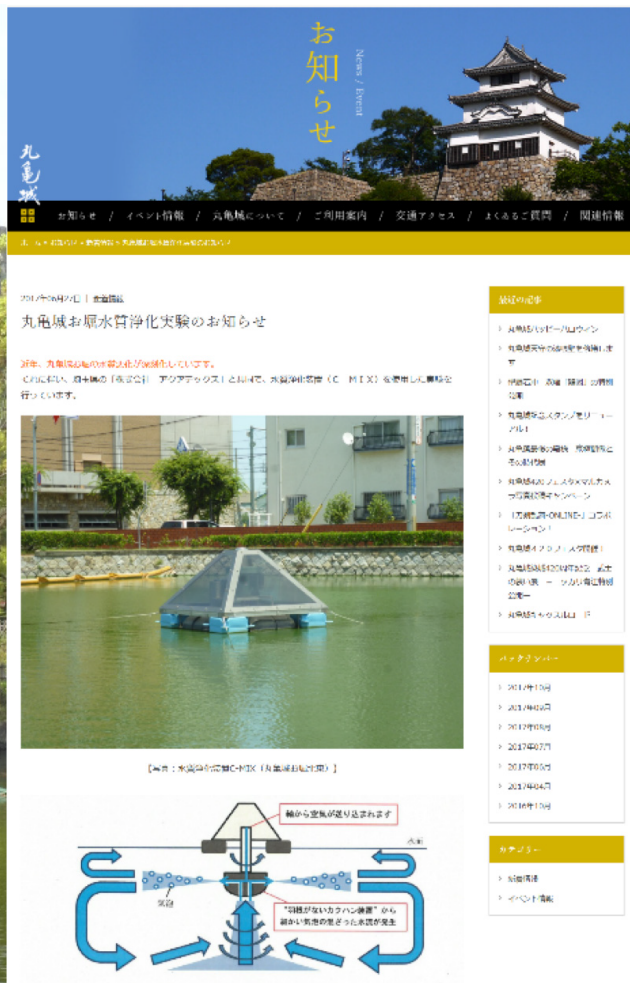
お知らせ
News / Event

丸亀城

お知らせ / イベント情報 / 丸亀城について / ご利用案内 / 交通アクセス / よくあるご質問 / 関連情報

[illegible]

2017年06月27日 | お知らせ情報

丸亀城お堀水質浄化実験のお知らせ

近年、丸亀城お堀の水質悪化が深刻化しています。
これに伴い、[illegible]の「(株)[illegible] アクアテックス」と共同で、水質浄化装置(C-MIX)を導入して実験を行っています。

[写真：水質浄化装置C-MIX（丸亀城お堀に設置）]

軸から空気が送り込まれます

水面

気泡

"羽根がないカクハン装置"から細かい気泡の混ざった水流が発生

最近の記事

丸亀城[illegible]
丸亀城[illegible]
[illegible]
丸亀城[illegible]
丸亀城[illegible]
丸亀城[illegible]
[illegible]
丸亀城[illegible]
丸亀城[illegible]
丸亀城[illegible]

バックナンバー

2017年10月
2017年09月
2017年08月
2017年07月
2017年06月
2017年04月
2016年12月

カテゴリー

お知らせ情報
イベント情報